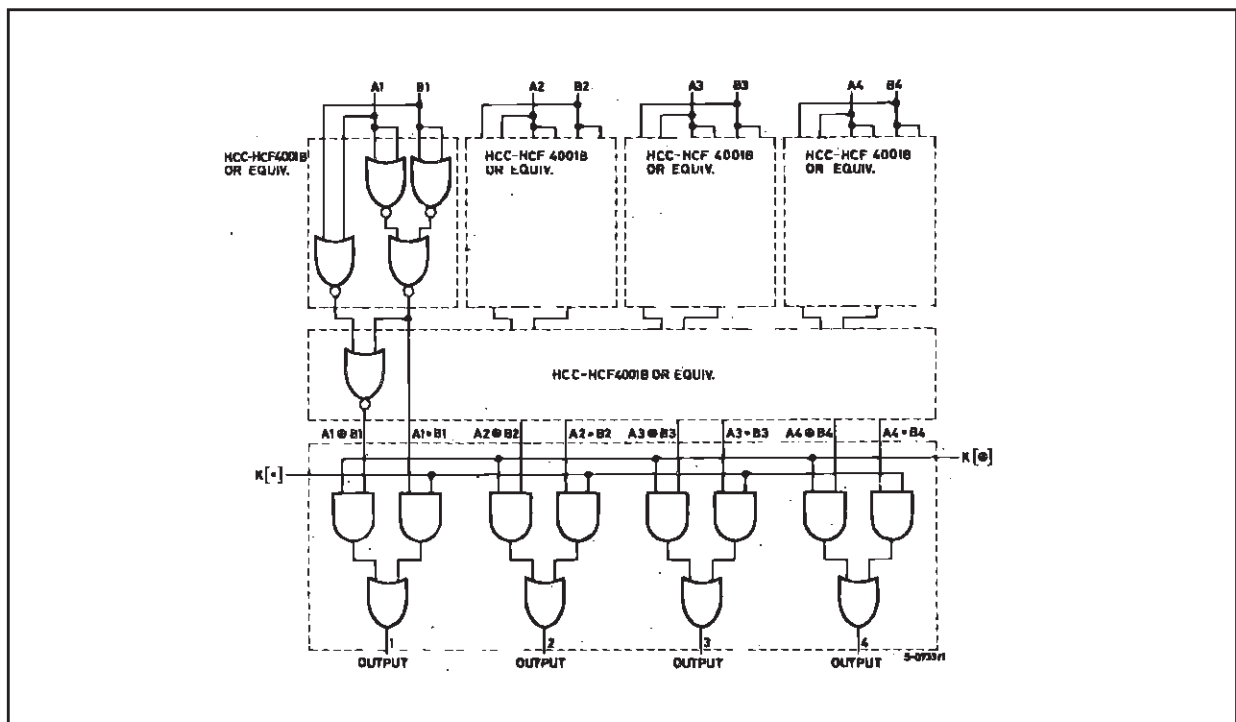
A1 B1 A2 B2 A3 B3 A4 B4

HCC-HCF4001B OR EQUIV.

HCC-HCF 4001B OR EQUIV.

HCC-HCF 4001B OR EQUIV.

HCC-HCF 4001B OR EQUIV.

HCC-HCF4001B OR EQUIV.

A1 $\oplus$ B1 A1 • B1 A2 $\oplus$ B2 A2 • B2 A3 $\oplus$ B3 A3 • B3 A4 $\oplus$ B4 A4 • B4

K [•]

K [$\oplus$]

1 OUTPUT

2 OUTPUT

3 OUTPUT

4 OUTPUT

5-0733/1